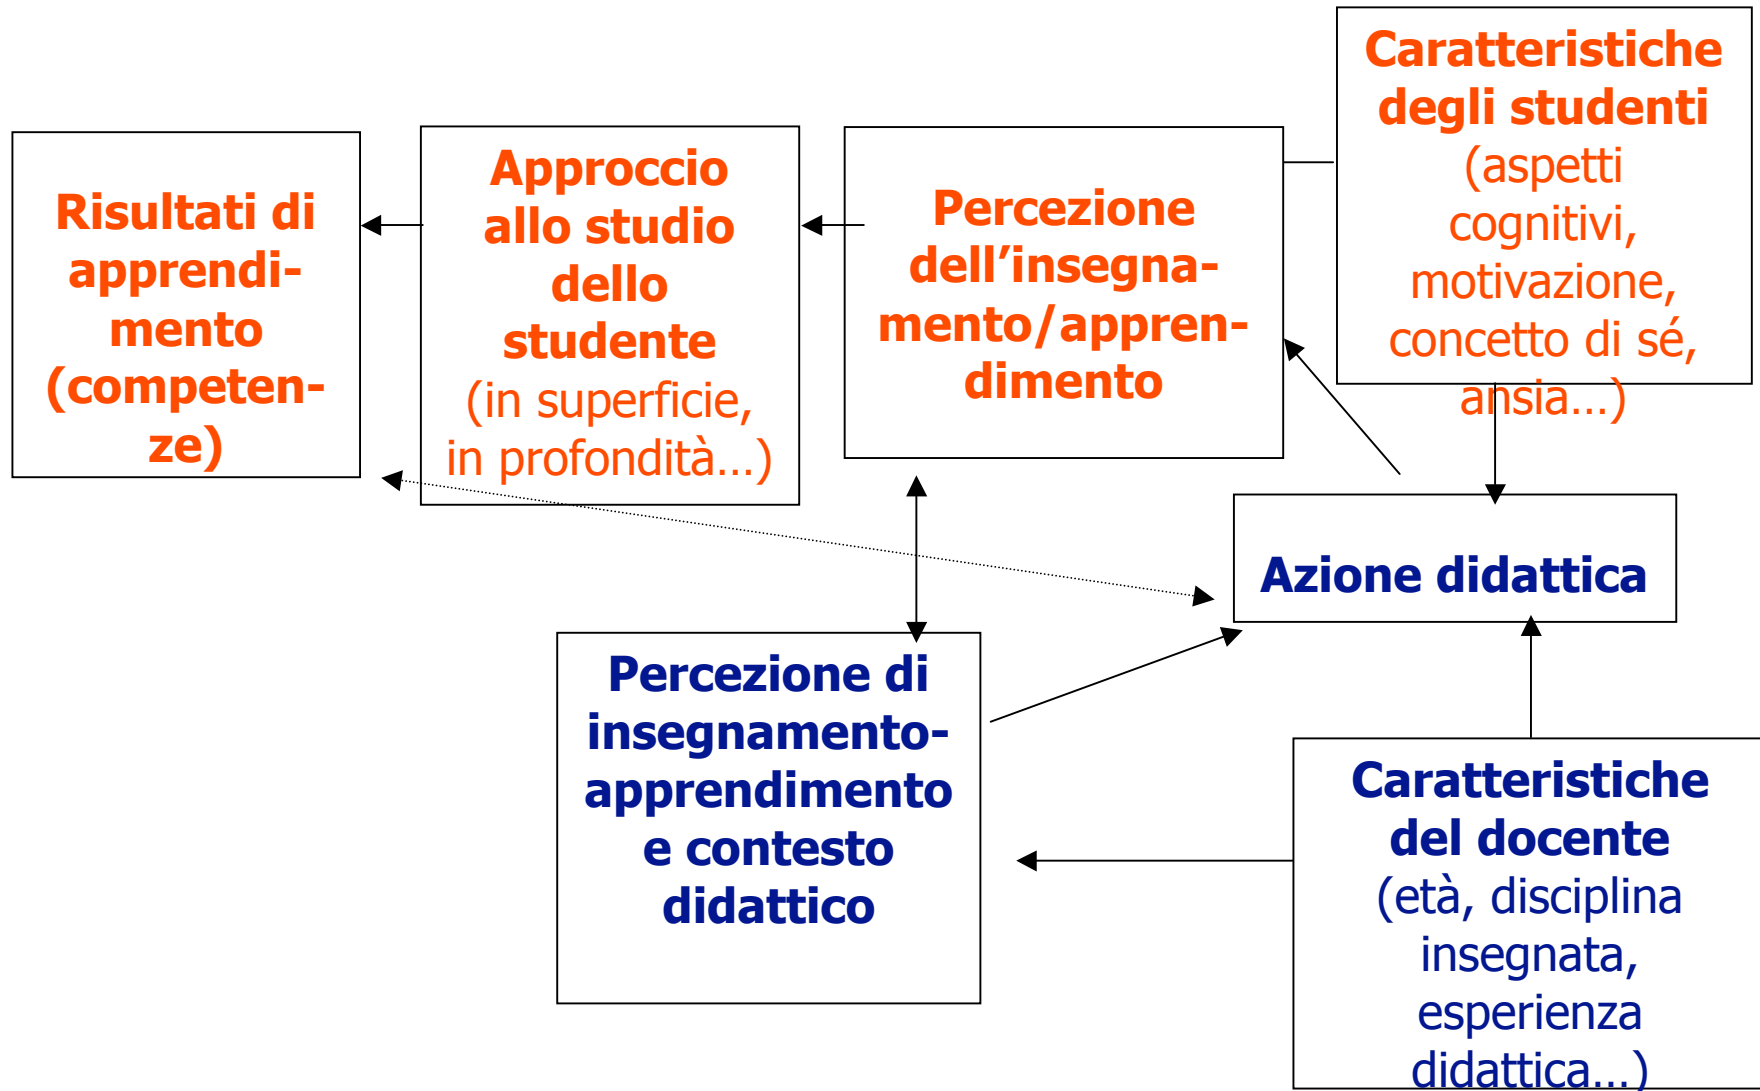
Caratteristiche degli studenti (aspetti cognitivi, motivazione, concetto di sé, ansia…)

Risultati di apprendimento (competenze)

Approccio allo studio dello studente (in superficie, in profondità…)

Percezione dell’insegnamento/apprendimento

Azione didattica

Percezione di insegnamento-apprendimento e contesto didattico

Caratteristiche del docente (età, disciplina insegnata, esperienza didattica…)